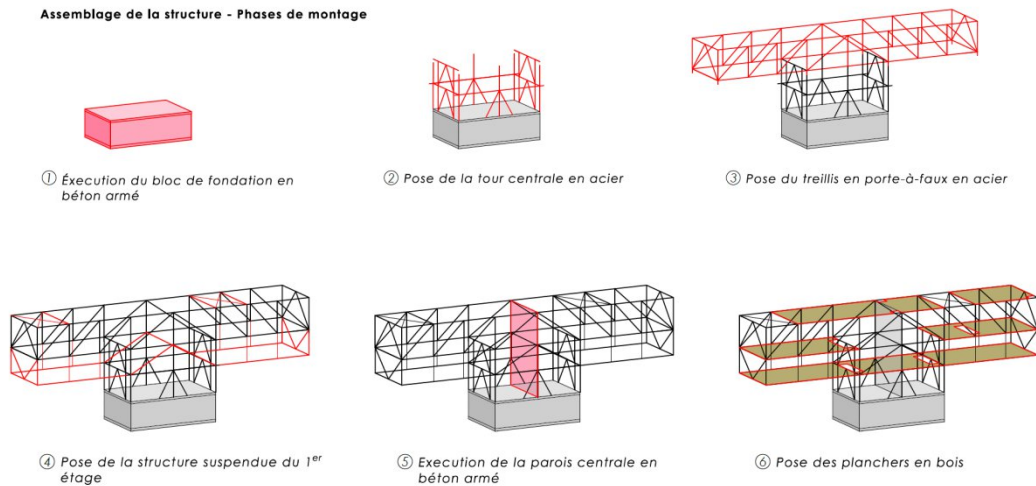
Assemblage de la structure - Phases de montage

① Éxecution du bloc de fondation en béton armé

② Pose de la tour centrale en acier

③ Pose du treillis en porte-à-faux en acier

④ Pose de la structure suspendue du 1$^{er}$ étage

⑤ Execution de la parois centrale en béton armé

⑥ Pose des planchers en bois